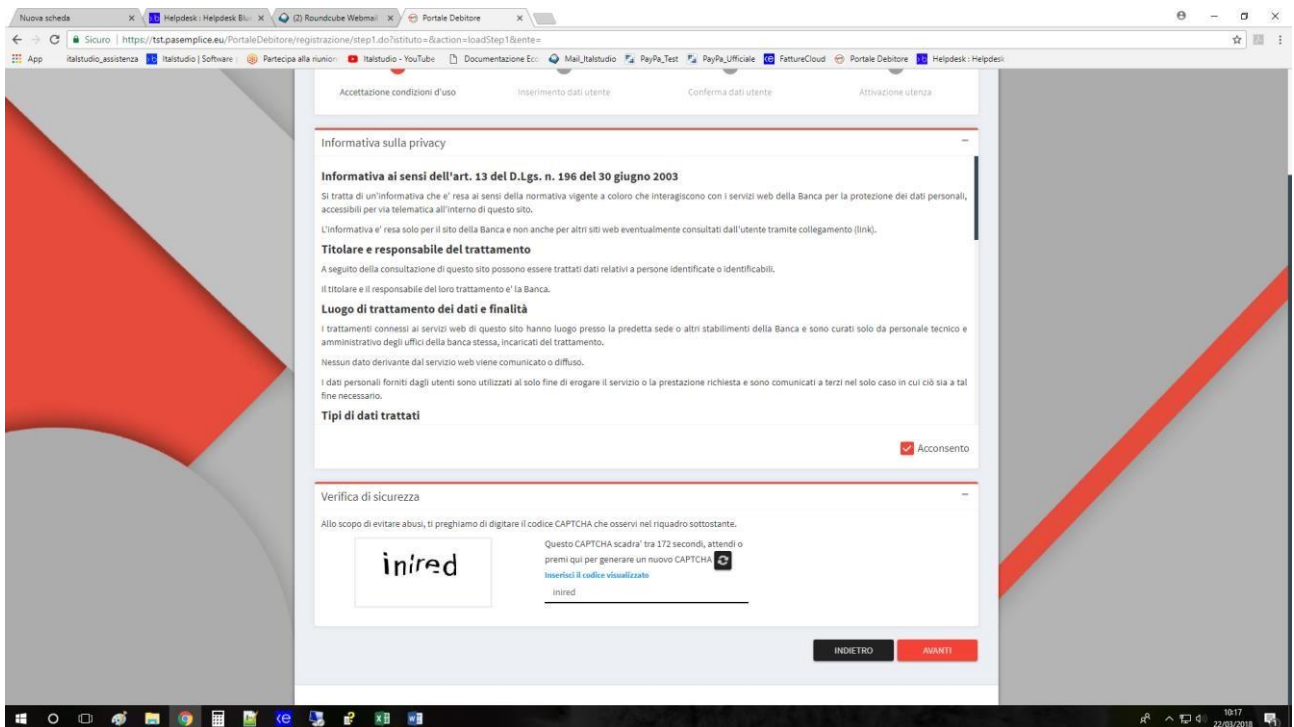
Nuova scheda × Helpdesk : Helpdesk Blu × (2) Roundcube Webmail × Portale Debitore ×

Sicuro | https://tst.pasemplice.eu/PortaleDebitore/registrazione/step1.do?istituto=&action=loadStep1&ente=

App italstudio_assistenza Italstudio | Software Partecipa alla riunion Italstudio - YouTube Documentazione Ecc Mail_Italstudio PayPa_Test PayPa_Ufficiale FattureCloud Portale Debitore Helpdesk : Helpdesk

Accettazione condizioni d'uso Inserimento dati utente Conferma dati utente Attivazione utenza

Informativa sulla privacy –

Informativa ai sensi dell'art. 13 del D.Lgs. n. 196 del 30 giugno 2003

Si tratta di un'informativa che e' resa ai sensi della normativa vigente a coloro che interagiscono con i servizi web della Banca per la protezione dei dati personali, accessibili per via telematica all'interno di questo sito.

L'informativa e' resa solo per il sito della Banca e non anche per altri siti web eventualmente consultati dall'utente tramite collegamento (link).

Titolare e responsabile del trattamento

A seguito della consultazione di questo sito possono essere trattati dati relativi a persone identificate o identificabili.

Il titolare e il responsabile del loro trattamento e' la Banca.

Luogo di trattamento dei dati e finalità

I trattamenti connessi ai servizi web di questo sito hanno luogo presso la predetta sede o altri stabilimenti della Banca e sono curati solo da personale tecnico e amministrativo degli uffici della banca stessa, incaricati del trattamento.

Nessun dato derivante dal servizio web viene comunicato o diffuso.

I dati personali forniti dagli utenti sono utilizzati al solo fine di erogare il servizio o la prestazione richiesta e sono comunicati a terzi nel solo caso in cui ciò sia a tal fine necessario.

Tipi di dati trattati

Acconsento

Verifica di sicurezza –

Allo scopo di evitare abusi, ti preghiamo di digitare il codice CAPTCHA che osservi nel riquadro sottostante.

inired

Questo CAPTCHA scadra' tra 172 secondi, attendi o premi qui per generare un nuovo CAPTCHA

Inserisci il codice visualizzato

inired

INDIETRO AVANTI

10:17 22/03/2018